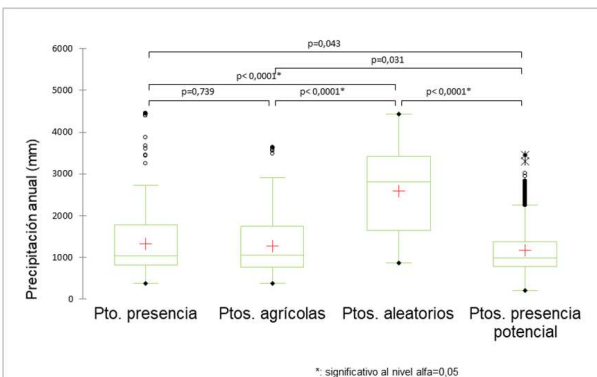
Precipitación anual (mm)

6000
5000
4000
3000
2000
1000
0

p=0,043
p=0,031
p< 0,0001*
p=0,739
p< 0,0001*
p< 0,0001*

Pto. presencia
Ptos. agrícolas
Ptos. aleatorios
Ptos. presencia potencial

*: significativo al nivel alfa=0,05